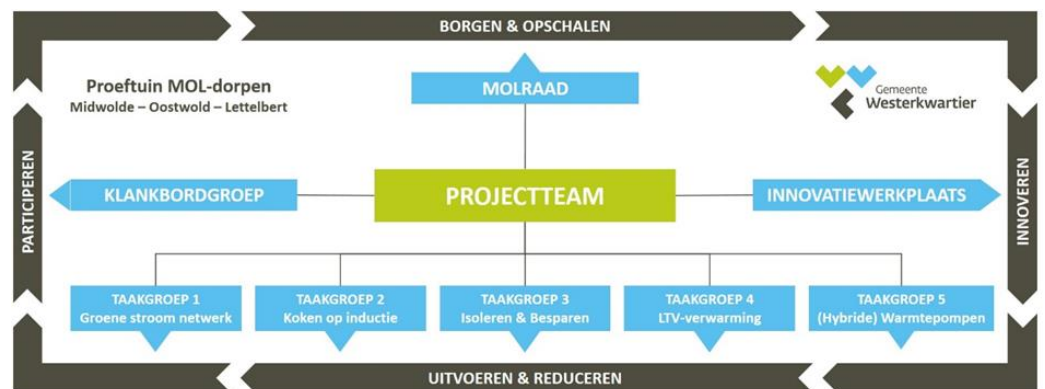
BORGEN & OPSCHALEN

Proeftuin MOL-dorpen
Midwolde – Oostwold – Lettelbert

MOLRAAD

Gemeente
Westerkwartier

PARTICIPEREN

KLANKBORDGROEP

PROJECTTEAM

INNOVATIEWERKPLAATS

INNOVEREN

TAAKGROEP 1
Groene stroom netwerk

TAAKGROEP 2
Koken op inductie

TAAKGROEP 3
Isoleren & Besparen

TAAKGROEP 4
LTV-verwarming

TAAKGROEP 5
(Hybride) Warmtepompen

UITVOEREN & REDUCEREN